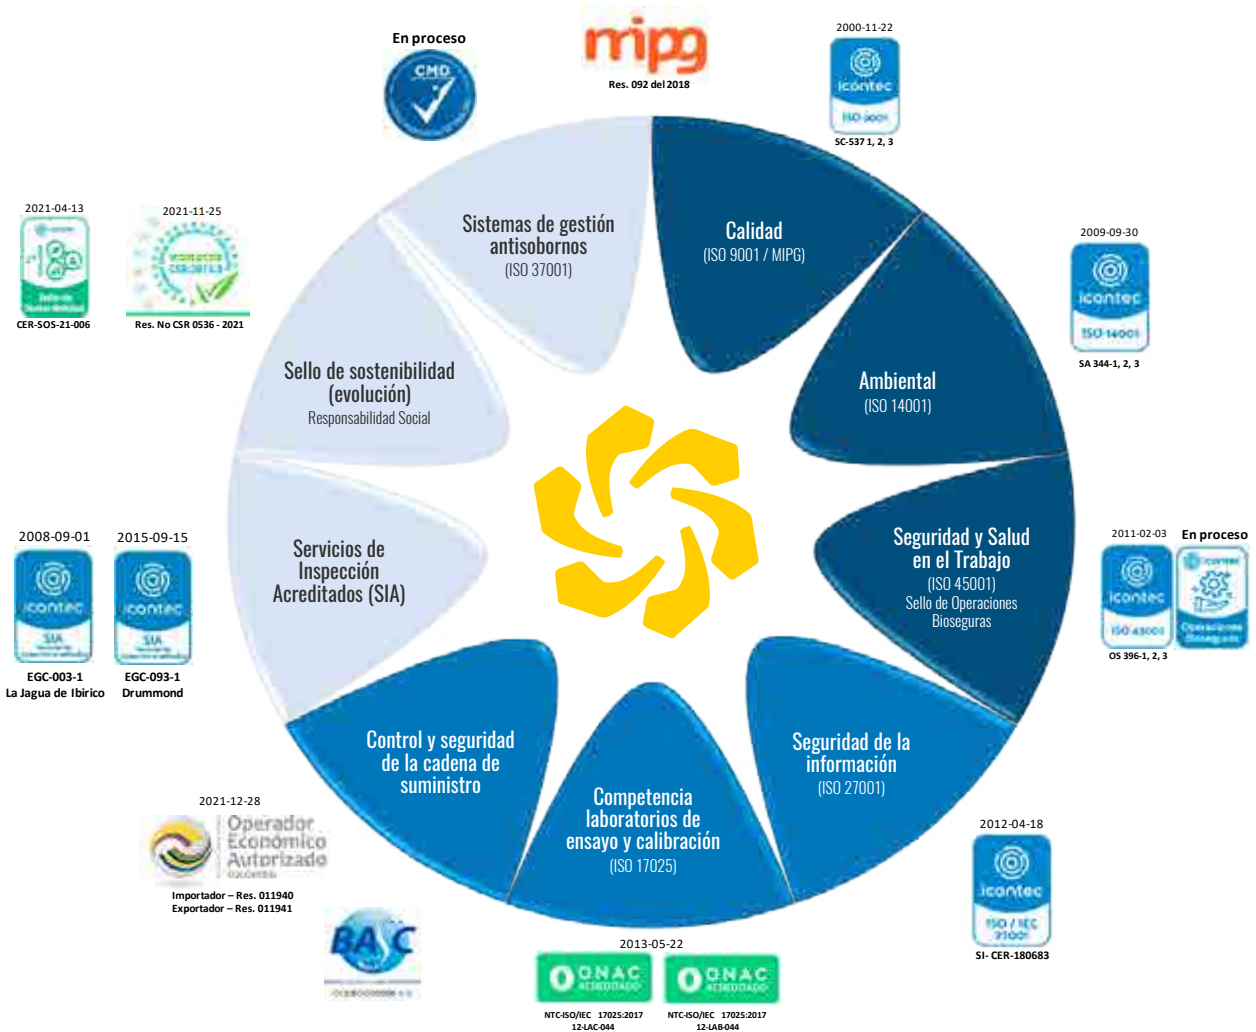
En proceso

CMD

mipg

Res. 092 del 2018

2000-11-22

icontec

ISO 9001

SC-537 1, 2, 3

Sistemas de gestión antisobornos
(ISO 37001)

Calidad
(ISO 9001 / MIPG)

2021-04-13

CER-SOS-21-006

2021-11-25

Res. No CSR 0536 - 2021

2009-09-30

icontec

ISO 14001

SA 344-1, 2, 3

Sello de sostenibilidad (evolución)
Responsabilidad Social

Ambiental
(ISO 14001)

2008-09-01

icontec

SIA

EGC-003-1
La Jagua de Ibirico

2015-09-15

icontec

SIA

EGC-093-1
Drummond

Servicios de Inspección Acreditados (SIA)

Seguridad y Salud en el Trabajo
(ISO 45001)
Sello de Operaciones Bioseguras

2011-02-03

icontec

ISO 45001

OS 396-1, 2, 3

En proceso

icontec

Operaciones Bioseguras

Control y seguridad de la cadena de suministro

Competencia laboratorios de ensayo y calibración
(ISO 17025)

Seguridad de la información
(ISO 27001)

2021-12-28

Operador Económico Autorizado
COLOMBIA

Importador – Res. 011940
Exportador – Res. 011941

BASC

2013-05-22

ONAC ACREDITADO

NTC-ISO/IEC 17025:2017
12-LAC-044

ONAC ACREDITADO

NTC-ISO/IEC 17025:2017
12-LAB-044

2012-04-18

icontec

ISO / IEC 27001

SI- CER-180683